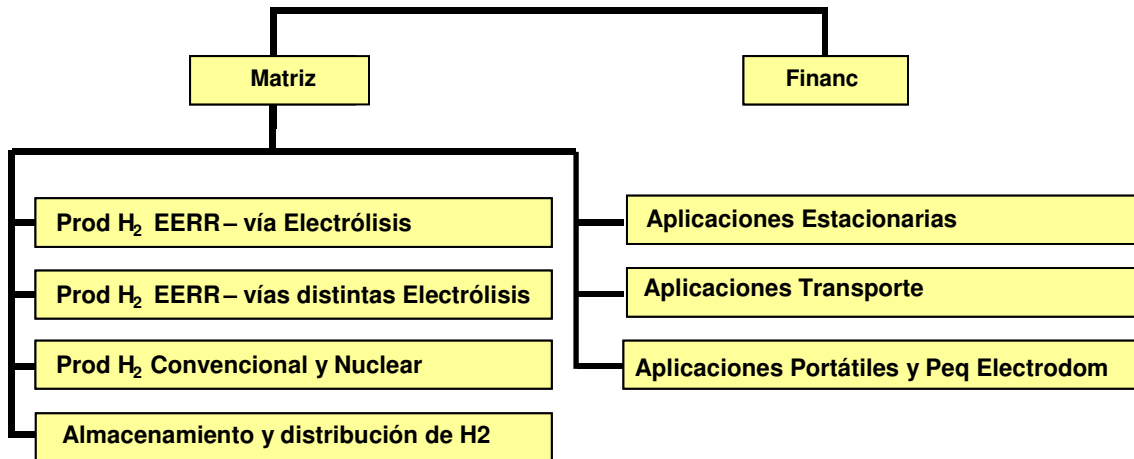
Matriz

Financ

Prod $H_2$ EERR – vía Electrólisis

Prod $H_2$ EERR – vías distintas Electrólisis

Prod $H_2$ Convencional y Nuclear

Almacenamiento y distribución de H2

Aplicaciones Estacionarias

Aplicaciones Transporte

Aplicaciones Portátiles y Peq Electrodom